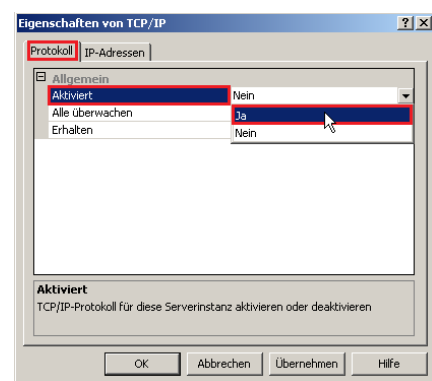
Eigenschaften von TCP/IP

? X

Protokoll | IP-Adressen

⊟ Allgemein

| Aktiviert | Nein |
|---|---|
| Alle überwachen | Ja |
| Erhalten | Nein |

Aktiviert

TCP/IP-Protokoll für diese Serverinstanz aktivieren oder deaktivieren

OK | Abbrechen | Übernehmen | Hilfe